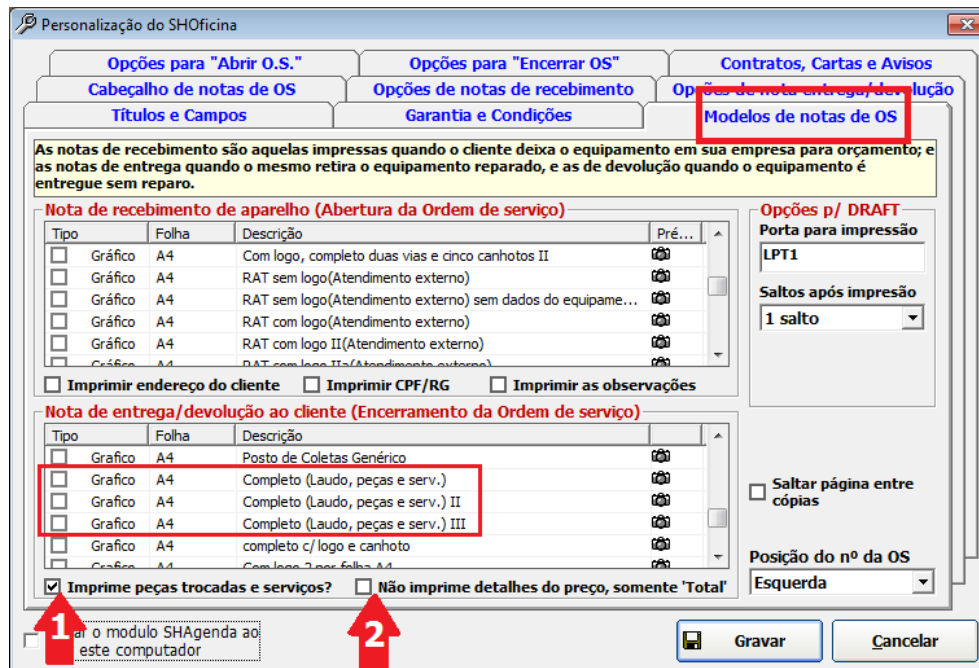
Personalização do SHOficina

Opções para "Abrir O.S."
Opções para "Encerrar OS"
Contratos, Cartas e Avisos
Cabeçalho de notas de OS
Opções de notas de recebimento
Opções de nota entrega/devolução
Títulos e Campos
Garantia e Condições
Modelos de notas de OS

As notas de recebimento são aquelas impressas quando o cliente deixa o equipamento em sua empresa para orçamento; e as notas de entrega quando o mesmo retira o equipamento reparado, e as de devolução quando o equipamento é entregue sem reparo.

Nota de recebimento de aparelho (Abertura da Ordem de serviço)

| Tipo | Folha | Descrição | Pré... |
|---|---|---|---|
| Gráfico | A4 | Com logo, completo duas vias e cinco canhotos II | |
| Gráfico | A4 | RAT sem logo(Atendimento externo) | |
| Gráfico | A4 | RAT sem logo(Atendimento externo) sem dados do equipame... | |
| Gráfico | A4 | RAT com logo(Atendimento externo) | |
| Gráfico | A4 | RAT com logo II(Atendimento externo) | |
| Gráfico | A4 | RAT com logo IIa(Atendimento externo) | |

Imprimir endereço do cliente
Imprimir CPF/RG
Imprimir as observações

Opções p/ DRAFT
Porta para impressão
LPT1
Saltos após impresão
1 salto

Nota de entrega/devolução ao cliente (Encerramento da Ordem de serviço)

| Tipo | Folha | Descrição | |
|---|---|---|---|
| Grafico | A4 | Posto de Coletas Genérico | |
| Grafico | A4 | Completo (Laudo, peças e serv.) | |
| Grafico | A4 | Completo (Laudo, peças e serv.) II | |
| Grafico | A4 | Completo (Laudo, peças e serv.) III | |
| Grafico | A4 | completo c/ logo e canhoto | |
| Grafico | A4 | Com logo 2 por folha A4 | |

Saltar página entre cópias

Posição do nº da OS
Esquerda

Imprime peças trocadas e serviços?
Não imprime detalhes do preço, somente 'Total'

1
2

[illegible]r o modulo SHAgenda ao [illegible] este computador

Gravar
Cancelar